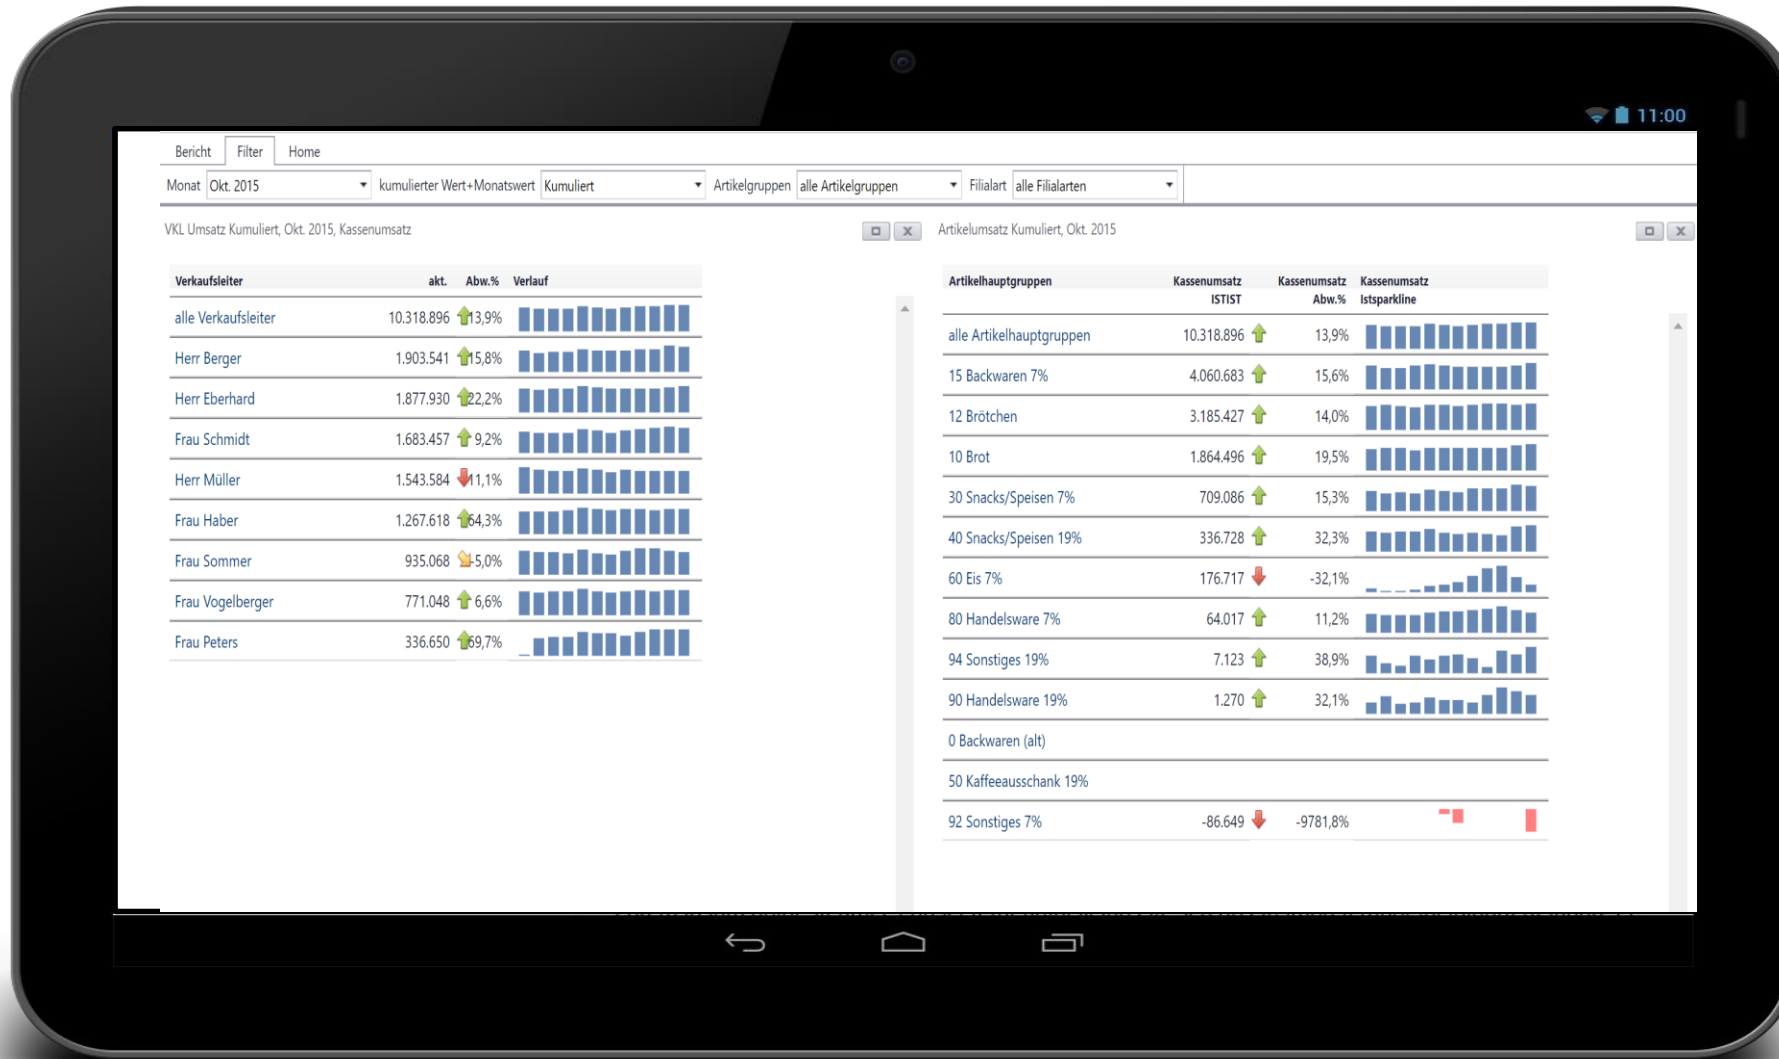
11:00

Bericht Filter Home

Monat Okt. 2015 kumulierter Wert+Monatswert Kumuliert Artikelgruppen alle Artikelgruppen Filialart alle Filialarten

VKL Umsatz Kumuliert, Okt. 2015, Kassenumsatz

| Verkaufsleiter | akt. | Abw.% | Verlauf |
|---|---|---|---|
| alle Verkaufsleiter | 10.318.896 | 13,9% | |
| Herr Berger | 1.903.541 | 15,8% | |
| Herr Eberhard | 1.877.930 | 22,2% | |
| Frau Schmidt | 1.683.457 | 9,2% | |
| Herr Müller | 1.543.584 | 11,1% | |
| Frau Haber | 1.267.618 | 64,3% | |
| Frau Sommer | 935.068 | -5,0% | |
| Frau Vogelberger | 771.048 | 6,6% | |
| Frau Peters | 336.650 | 69,7% | |

Artikelumsatz Kumuliert, Okt. 2015

| Artikelhauptgruppen | Kassenumsatz ISTIST | Kassenumsatz Abw.% | Kassenumsatz Istsparkline |
|---|---|---|---|
| alle Artikelhauptgruppen | 10.318.896 | 13,9% | |
| 15 Backwaren 7% | 4.060.683 | 15,6% | |
| 12 Brötchen | 3.185.427 | 14,0% | |
| 10 Brot | 1.864.496 | 19,5% | |
| 30 Snacks/Speisen 7% | 709.086 | 15,3% | |
| 40 Snacks/Speisen 19% | 336.728 | 32,3% | |
| 60 Eis 7% | 176.717 | -32,1% | |
| 80 Handelsware 7% | 64.017 | 11,2% | |
| 94 Sonstiges 19% | 7.123 | 38,9% | |
| 90 Handelsware 19% | 1.270 | 32,1% | |
| 0 Backwaren (alt) | | | |
| 50 Kaffeeausschank 19% | | | |
| 92 Sonstiges 7% | -86.649 | -9781,8% | |